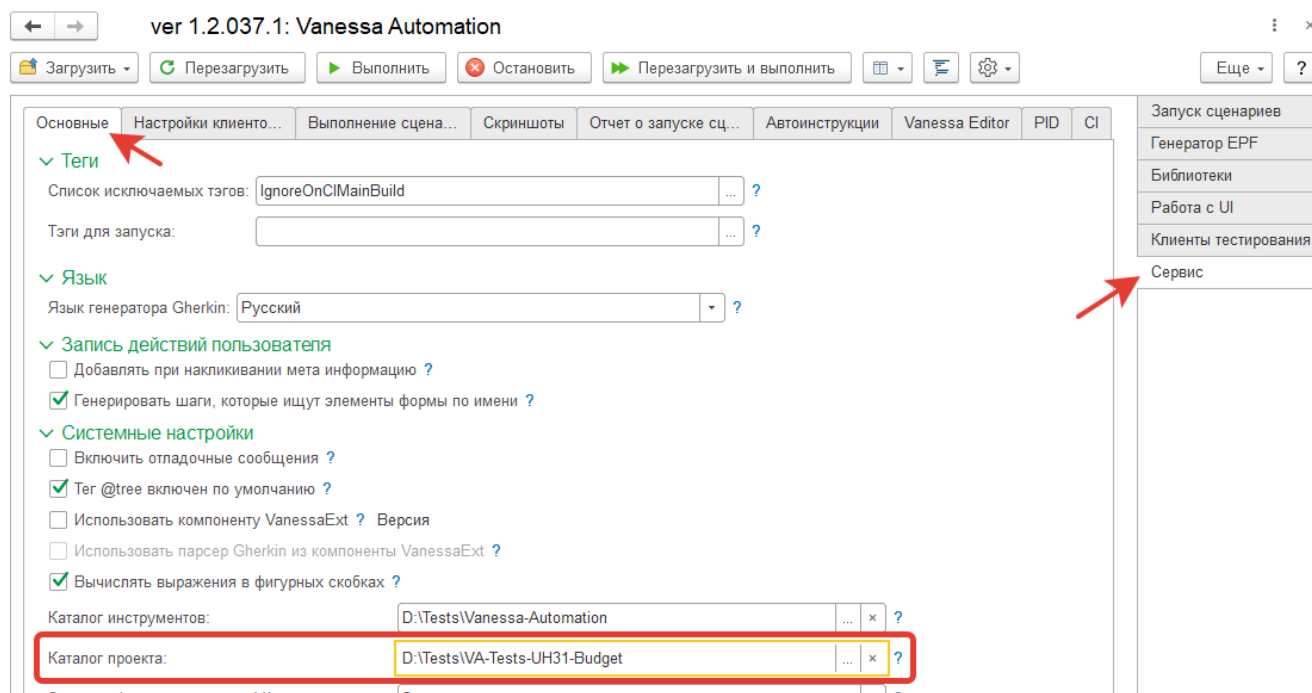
ver 1.2.037.1: Vanessa Automation

Загрузить Перезагрузить Выполнить Остановить Перезагрузить и выполнить Еще ?

Основные | Настройки клиенто... | Выполнение сцена... | Скриншоты | Отчет о запуске сц... | Автоинструкции | Vanessa Editor | PID | CI

Запуск сценариев
Генератор EPF
Библиотеки
Работа с UI
Клиенты тестирования
Сервис

Теги
Список исключаемых тэгов: IgnoreOnCIMainBuild ... ?
Тэги для запуска: ... ?

Язык
Язык генератора Gherkin: Русский ?

Запись действий пользователя
Добавлять при накликивании мета информацию ?
Генерировать шаги, которые ищут элементы формы по имени ?

Системные настройки
Включить отладочные сообщения ?
Тег @tree включен по умолчанию ?
Использовать компоненту VanessaExt ? Версия
Использовать парсер Gherkin из компоненты VanessaExt ?
Вычислять выражения в фигурных скобках ?
Каталог инструментов: D:\Tests\Vanessa-Automation ... × ?
Каталог проекта: D:\Tests\VA-Tests-UH31-Budget ... × ?
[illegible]